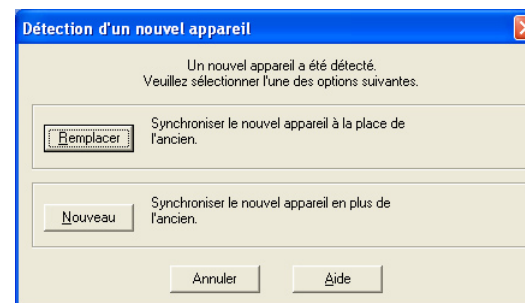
Détection d'un nouvel appareil

Un nouvel appareil a été détecté.
Veuillez sélectionner l'une des options suivantes.

Remplacer

Synchroniser le nouvel appareil à la place de l'ancien.

Nouveau

Synchroniser le nouvel appareil en plus de l'ancien.

Annuler

Aide